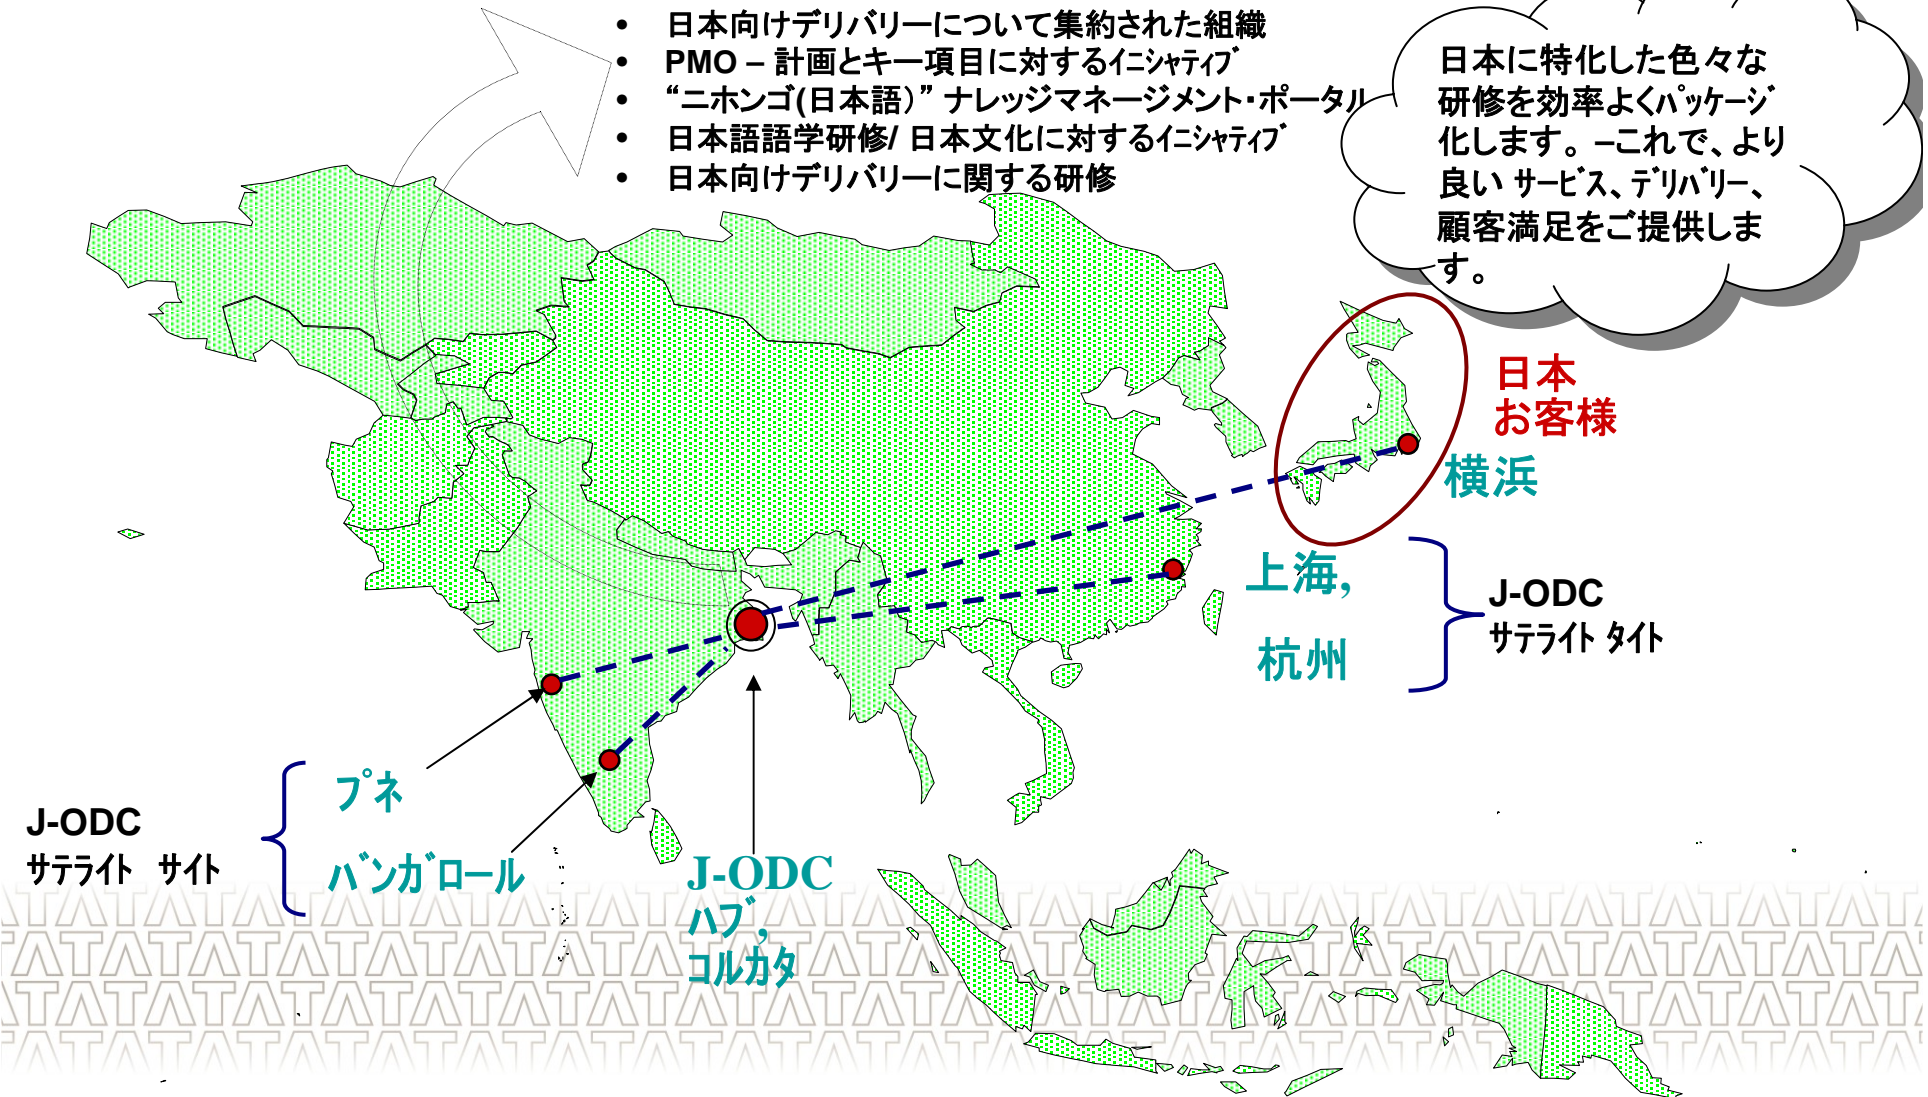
• 日本向けデリバリーについて集約された組織
• PMO – 計画とキー項目に対するｲﾆｼｬﾃｨﾌﾞ
• “ニホンゴ(日本語)” ナレッジマネージメント・ポータル
• 日本語語学研修/ 日本文化に対するｲﾆｼｬﾃｨﾌﾞ
• 日本向けデリバリーに関する研修

日本に特化した色々な研修を効率よくﾊﾟｯｹｰｼﾞ化します。–これで、より良い ｻｰﾋﾞｽ、ﾃﾞﾘﾊﾞﾘｰ、顧客満足をご提供します。

日本
お客様

横浜

上海,

杭州

J-ODC
ｻﾃﾗｲﾄ ｻｲﾄ

J-ODC
ｻﾃﾗｲﾄ　ｻｲﾄ

ﾌﾟﾈ

ﾊﾞﾝｶﾞﾛｰﾙ

J-ODC
ハブ,
コルカタ

TATATATATATATATATATA